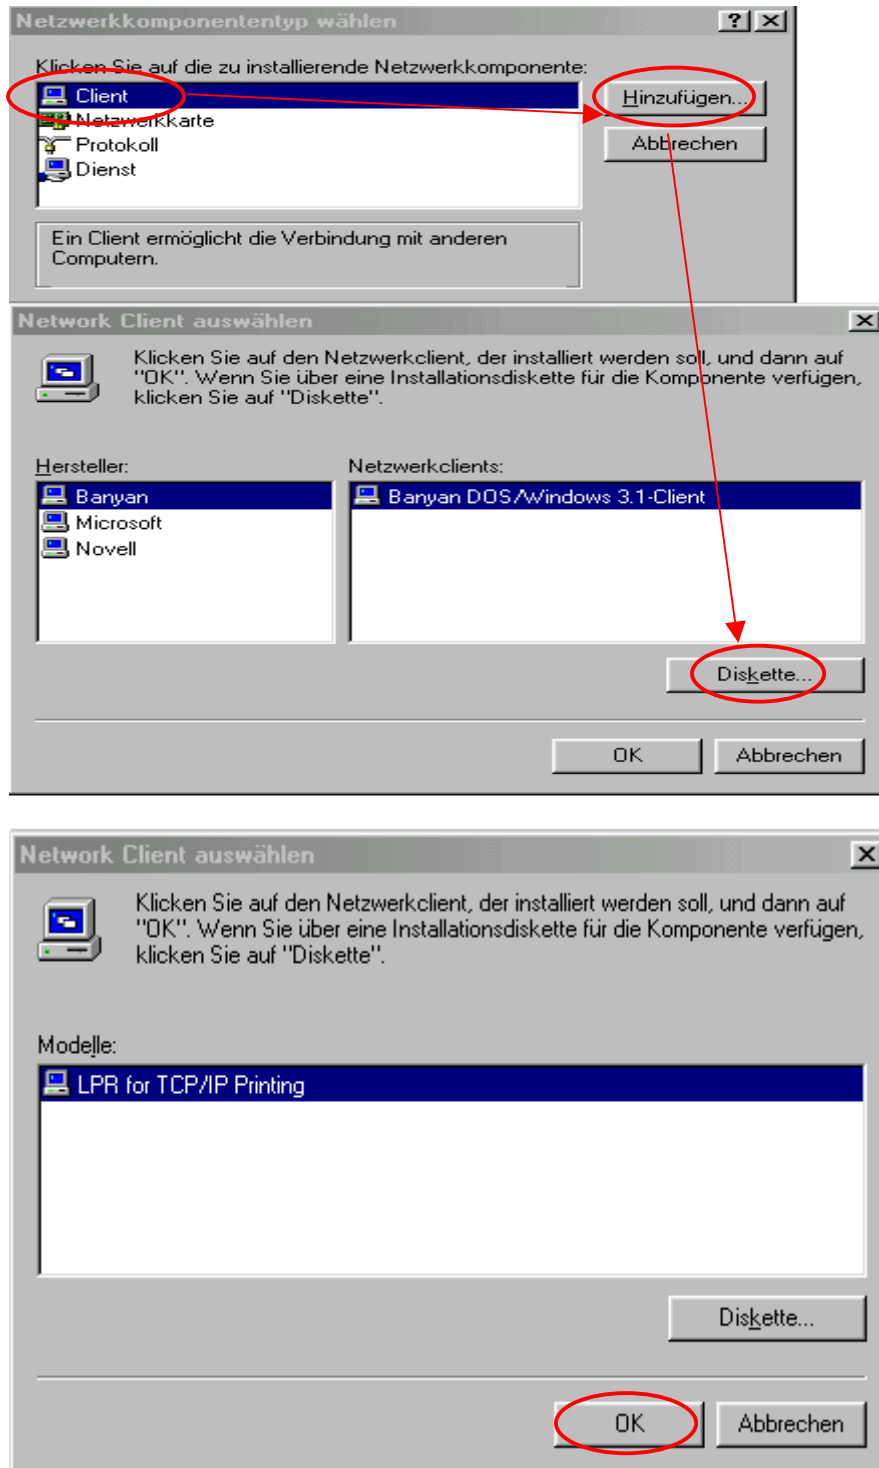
Netzwerkkomponententyp wählen

?

×

Klicken Sie auf die zu installierende Netzwerkkomponente:

Client
Netzwerkkarte
Protokoll
Dienst

Hinzufügen...

Abbrechen

Ein Client ermöglicht die Verbindung mit anderen Computern.

Network Client auswählen

×

Klicken Sie auf den Netzwerkclient, der installiert werden soll, und dann auf "OK". Wenn Sie über eine Installationsdiskette für die Komponente verfügen, klicken Sie auf "Diskette".

Hersteller:

Banyan
Microsoft
Novell

Netzwerkclients:

Banyan DOS/Windows 3.1-Client

Diskette...

OK

Abbrechen

Network Client auswählen

×

Klicken Sie auf den Netzwerkclient, der installiert werden soll, und dann auf "OK". Wenn Sie über eine Installationsdiskette für die Komponente verfügen, klicken Sie auf "Diskette".

Modelle:

LPR for TCP/IP Printing

Diskette...

OK

Abbrechen